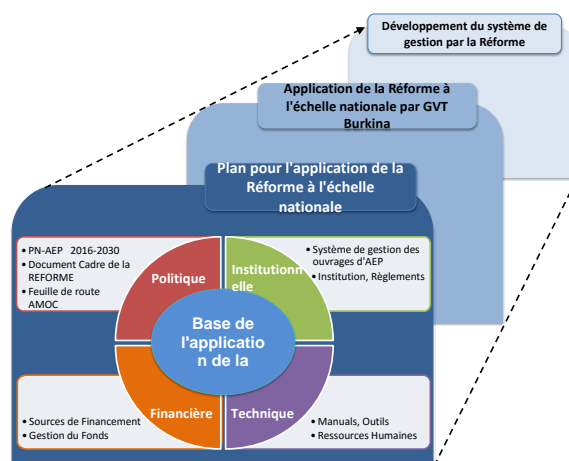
Développement du système de gestion par la Réforme

Application de la Réforme à l'échelle nationale par GVT Burkina

Plan pour l'application de la Réforme à l'échelle nationale

• PN-AEP 2016-2030
• Document Cadre de la REFORME
• Feuille de route AMOC

Politique

Institutionnelle

• Système de gestion des ouvrages d'AEP
• Institution, Règlements

Base de l'application de la

Financière

Technique

• Sources de Financement
• Gestion du Fonds

• Manuals, Outils
• Ressources Humaines